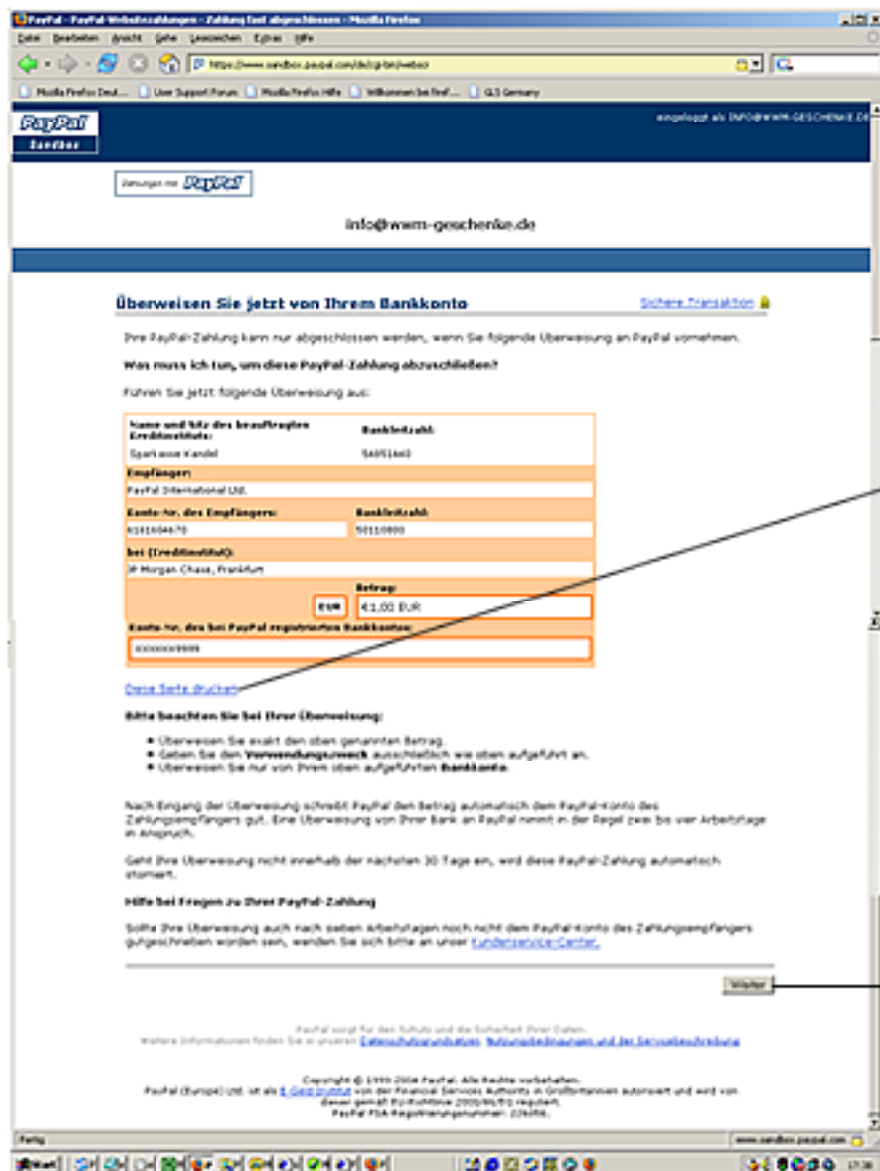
PayPal - PayPal-Websitezahlungen - Zahlung fast abgeschlossen - Mozilla Firefox

Datei Bearbeiten Ansicht Gehe Lesezeichen Extras Hilfe

https://www.sandbox.paypal.com/de/cgi-bin/webscr

Mozilla Firefox Deut... User Support Forum Mozilla Firefox Hilfe Willkommen bei Firef... GLS Germany

PayPal Sandbox

eingeloggt als INFO@WWM-GESCHENKE.DE

Zahlungen mit PayPal

info@wwm-geschenke.de

Überweisen Sie jetzt von Ihrem Bankkonto

Sichere Transaktion

Ihre PayPal-Zahlung kann nur abgeschlossen werden, wenn Sie folgende Überweisung an PayPal vornehmen.

Was muss ich tun, um diese PayPal-Zahlung abzuschließen?

Führen Sie jetzt folgende Überweisung aus:

Name und Sitz des beauftragten Kreditinstituts:
Sparkasse Kandel

Bankleitzahl:
54851440

Empfänger:
PayPal International Ltd.

Konto-Nr. des Empfängers:
6161604670

Bankleitzahl:
50110800

bei (Kreditinstitut):
JP Morgan Chase, Frankfurt

Betrag:
EUR €1,00 EUR

Konto-Nr. des bei PayPal registrierten Bankkontos:
XXXXXX9999

Diese Seite drucken

Bitte beachten Sie bei Ihrer Überweisung:

• Überweisen Sie exakt den oben genannten Betrag.
• Geben Sie den Verwendungszweck ausschließlich wie oben aufgeführt an.
• Überweisen Sie nur von Ihrem oben aufgeführten Bankkonto.

Nach Eingang der Überweisung schreibt PayPal den Betrag automatisch dem PayPal-Konto des Zahlungsempfängers gut. Eine Überweisung von Ihrer Bank an PayPal nimmt in der Regel zwei bis vier Arbeitstage in Anspruch.

Geht Ihre Überweisung nicht innerhalb der nächsten 30 Tage ein, wird diese PayPal-Zahlung automatisch storniert.

Hilfe bei Fragen zu Ihrer PayPal-Zahlung

Sollte Ihre Überweisung auch nach sieben Arbeitstagen noch nicht dem PayPal-Konto des Zahlungsempfängers gutgeschrieben worden sein, wenden Sie sich bitte an unser Kundenservice-Center.

Weiter

PayPal sorgt für den Schutz und die Sicherheit Ihrer Daten.
Weitere Informationen finden Sie in unseren Datenschutzgrundsätzen, Nutzungsbedingungen und der Servicebeschreibung

Copyright © 1999-2006 PayPal. Alle Rechte vorbehalten.
PayPal (Europe) Ltd. ist als E-Geld-Institut von der Financial Services Authority in Großbritannien autorisiert und wird von dieser gemäß EU-Richtlinie 2000/46/EG reguliert.
PayPal FSA-Registrierungsnummer: 226056.

Fertig

www.sandbox.paypal.com

Start